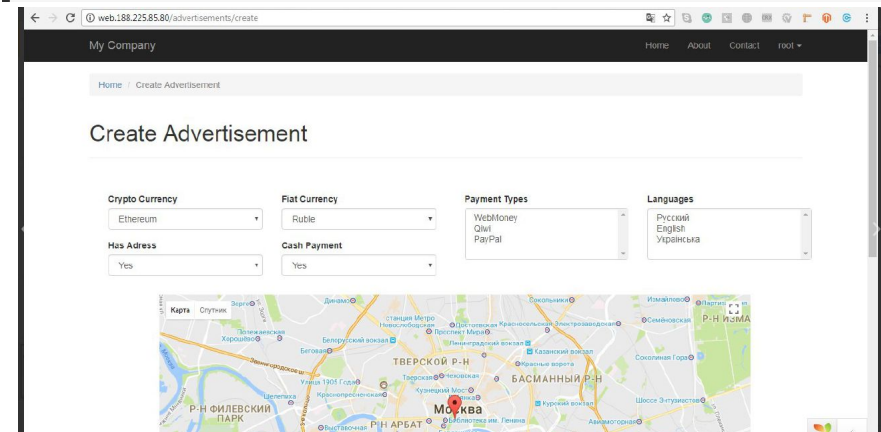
web.188.225.85.80/advertisements/create

My Company

Home About Contact root ▾

Home / Create Advertisement

Create Advertisement

Crypto Currency
Ethereum

Fiat Currency
Ruble

Payment Types
WebMoney
Qiwi
PayPal

Languages
Русский
English
Українська

Has Adress
Yes

Cash Payment
Yes

Карта Спутник

Динамо
Сокольники
Измайлово
станция Метро Новослободская
Достоевская
Красносельская
Электрозаводская
Семёновская
Р-Н ИЗМА
Белорусский вокзал
Проспект Мира
Ленинградский вокзал
Беговая
ТВЕРСКОЙ Р-Н
Казанский вокзал
Соколиная Гора
Улица 1905 Года
Тверская
Чеховская
БАСМАННЫЙ Р-Н
Краснопресненская
Кузнецкий Мост
Р-Н ФИЛЕВСКИЙ ПАРК
Москва
Курский вокзал
Шоссе Энтузиастов
Выставочная
Р-Н АРБАТ
Библиотека им. Ленина
Авиамоторная
Хорошёво
Зорге